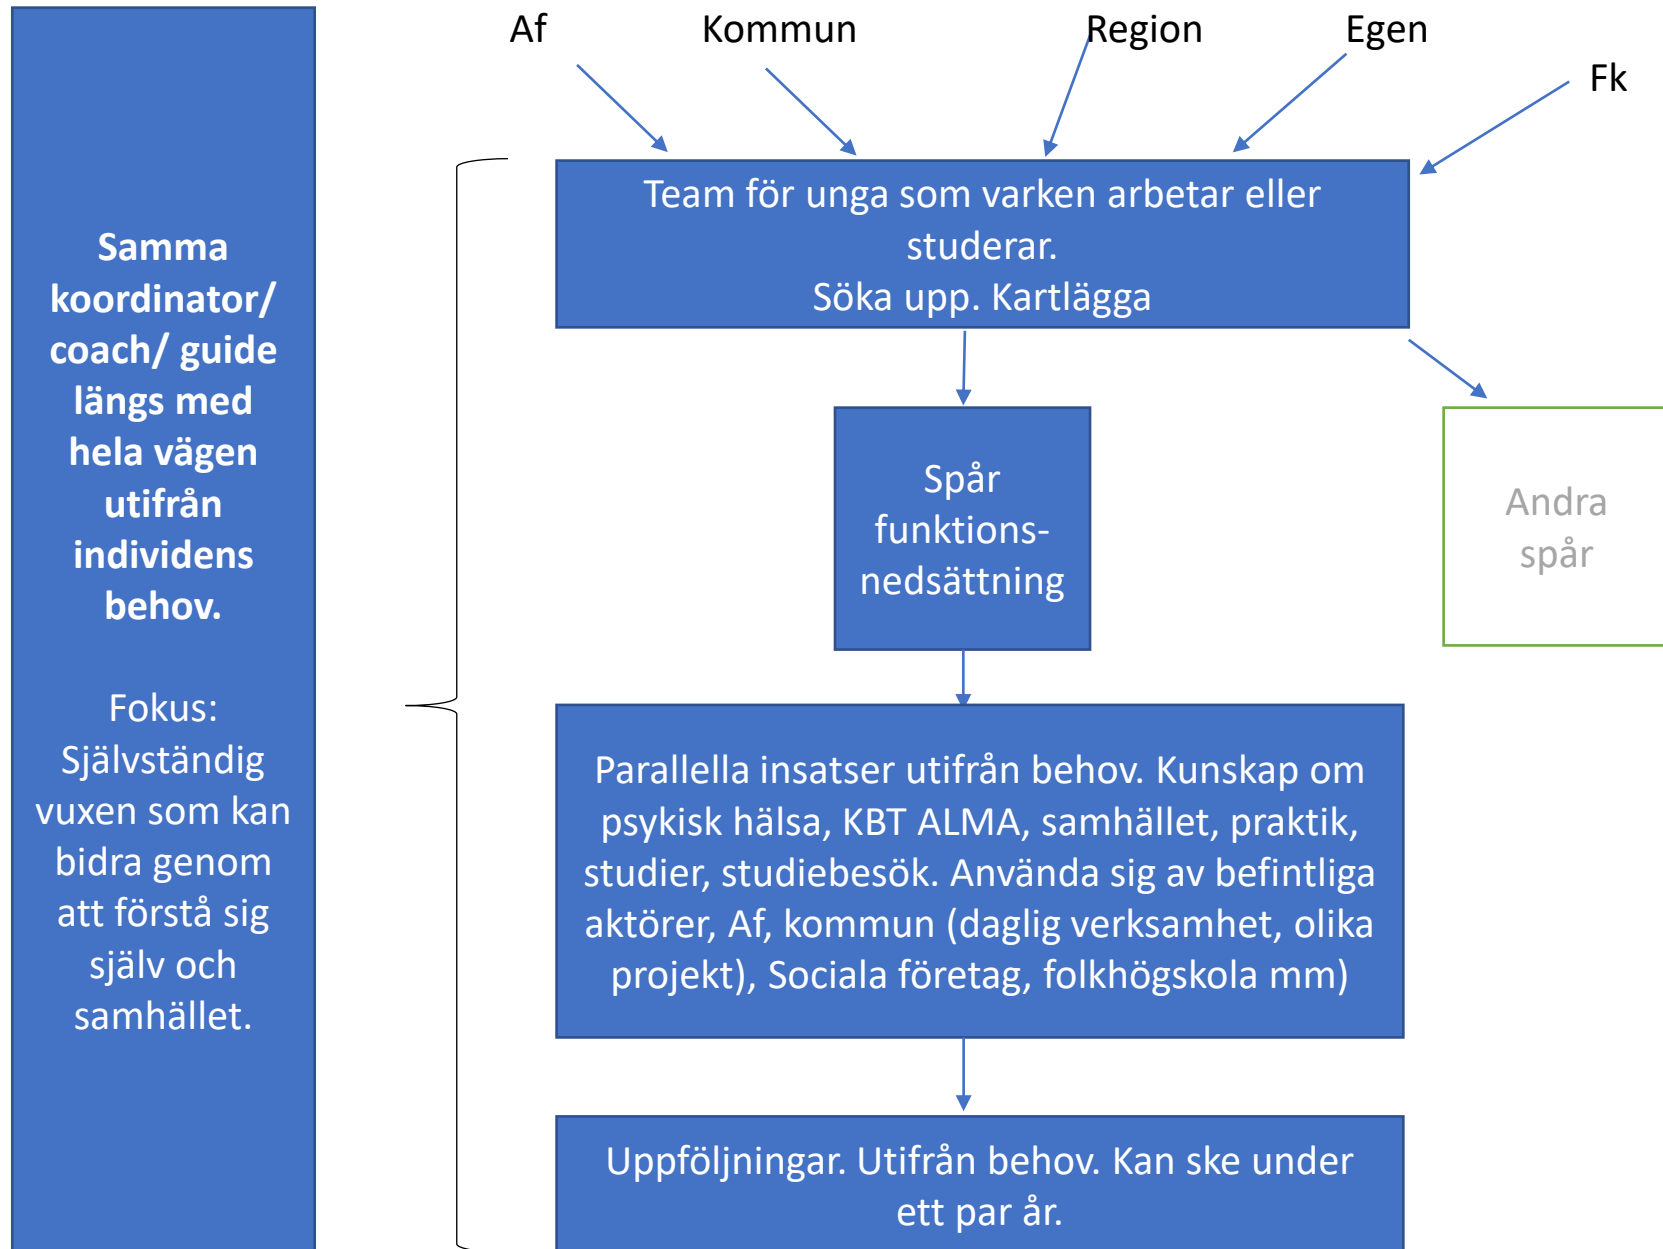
Samma koordinator/ coach/ guide längs med hela vägen utifrån individens behov.

Fokus: Självständig vuxen som kan bidra genom att förstå sig själv och samhället.

Af

Kommun

Region

Egen

Fk

Team för unga som varken arbetar eller studerar.
Söka upp. Kartlägga

Spår funktionsnedsättning

Andra spår

Parallella insatser utifrån behov. Kunskap om psykisk hälsa, KBT ALMA, samhället, praktik, studier, studiebesök. Använda sig av befintliga aktörer, Af, kommun (daglig verksamhet, olika projekt), Sociala företag, folkhögskola mm)

Uppföljningar. Utifrån behov. Kan ske under ett par år.